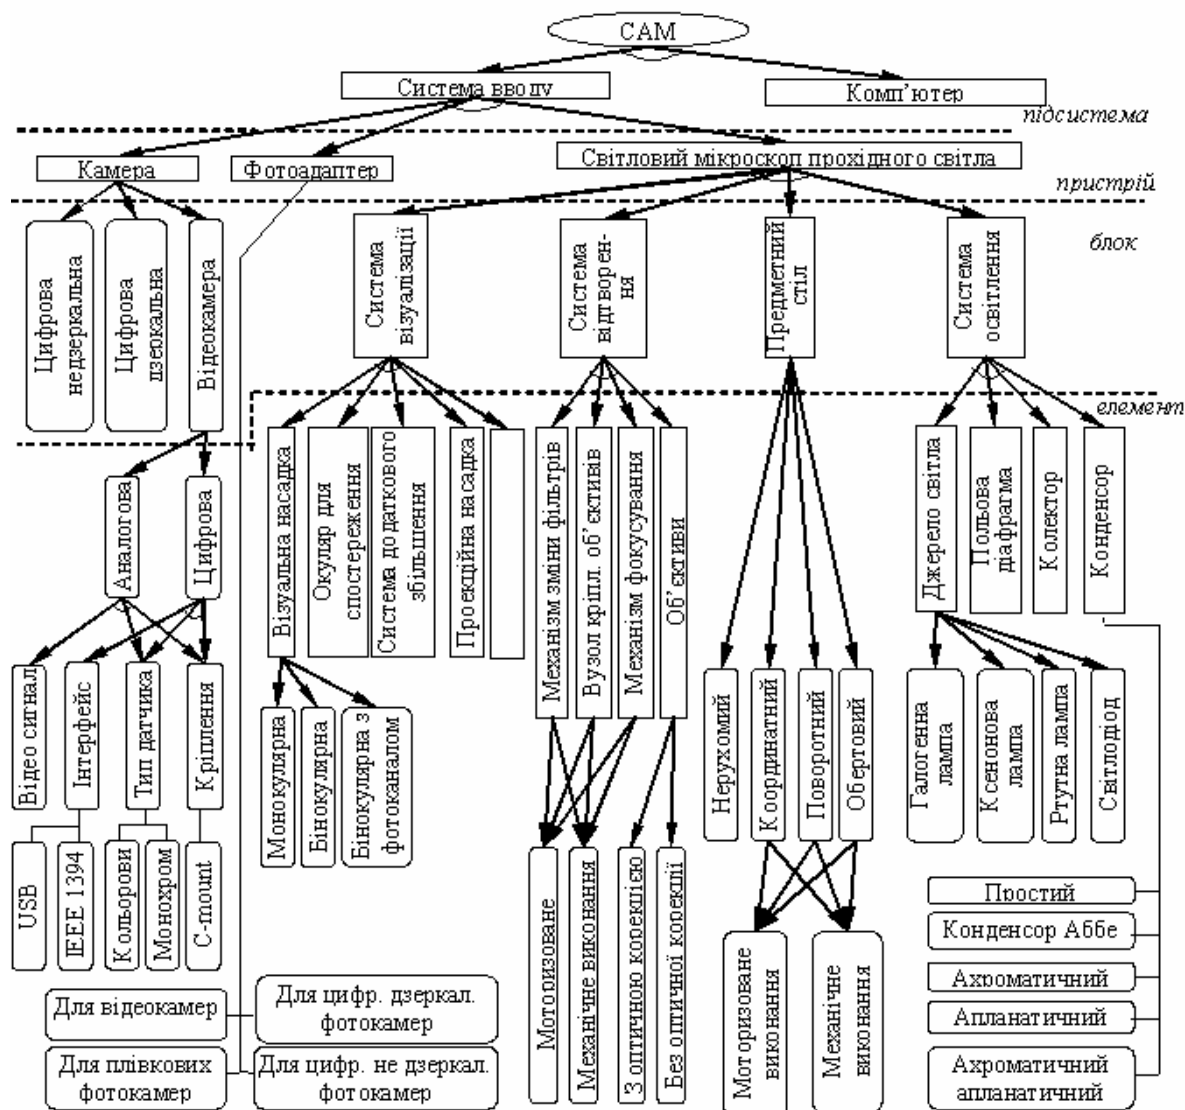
САМ

Система вводу

Комп'ютер

підсистема

Камера

Фотоадаптер

Світловий мікроскоп прохідного світла

пристрій

блок

Цифрова недзеркальна

Цифрова дзеркальна

Відеокамера

Система візуалізації

Система відтворення

Предметний стіл

Система освітлення

елемент

Аналогова

Цифрова

Візуальна насадка

Окуляр для спостереження

Система додаткового збільшення

Проекційна насадка

Механізм зміни фільтрів

Вузол кріпл. об'єктивів

Механізм фокусування

Об'єктиви

Джерело світла

Польова діафрагма

Колектор

Конденсор

Відео сигнал

Інтерфейс

Тип датчика

Кріплення

Монокулярна

Бінокулярна

Бінокулярна з фотоканалом

Нерухомий

Координатний

Поворотний

Обертовий

Галогенна лампа

Ксенонова лампа

Ртутна лампа

Світлодіод

USB

IEEE 1394

Кольорові

Монохром

C-mount

Моторизоване

Механічне виконання

З оптичною корекцією

Без оптичної корекції

Моторизоване виконання

Механічне виконання

Простий

Конденсор Аббе

Ахроматичний

Апланатичний

Ахроматичний апланатичний

Для відеокамер

Для цифр. дзеркал. фотокамер

Для плівкових фотокамер

Для цифр. не дзеркал. фотокамер